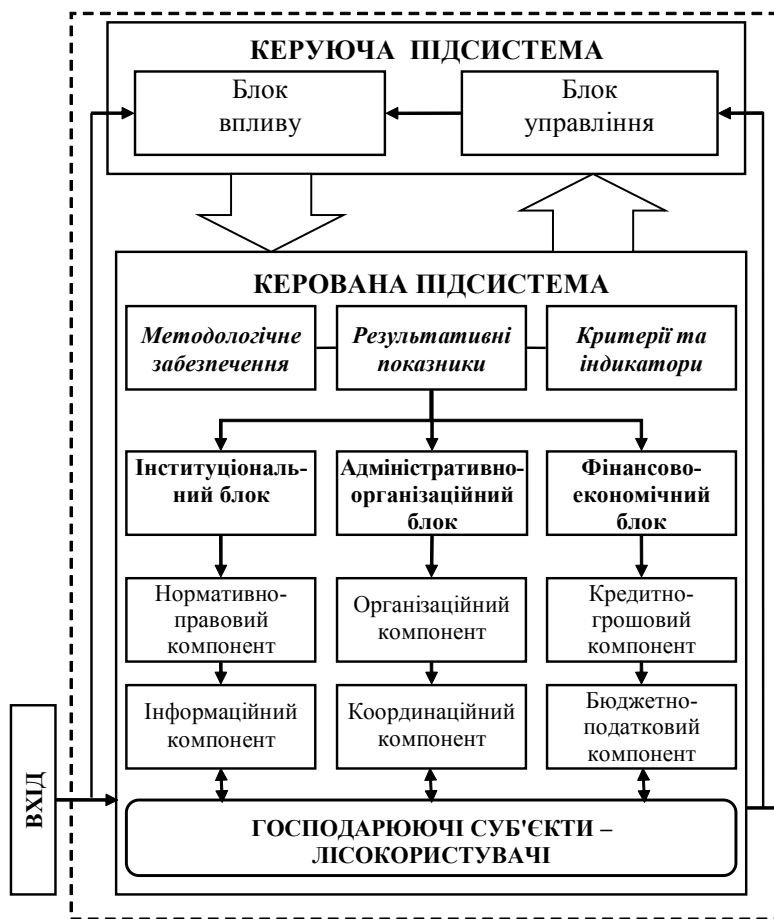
КЕРУЮЧА ПІДСИСТЕМА

Блок впливу

Блок управління

КЕРОВАНА ПІДСИСТЕМА

Методологічне забезпечення

Результативні показники

Критерії та індикатори

Інституціональний блок

Адміністративно-організаційний блок

Фінансово-економічний блок

Нормативно-правовий компонент

Організаційний компонент

Кредитно-грошовий компонент

Інформаційний компонент

Координаційний компонент

Бюджетно-податковий компонент

ВХІД

ГОСПОДАРЮЮЧІ СУБ'ЄКТИ – ЛІСОКОРИСТУВАЧІ